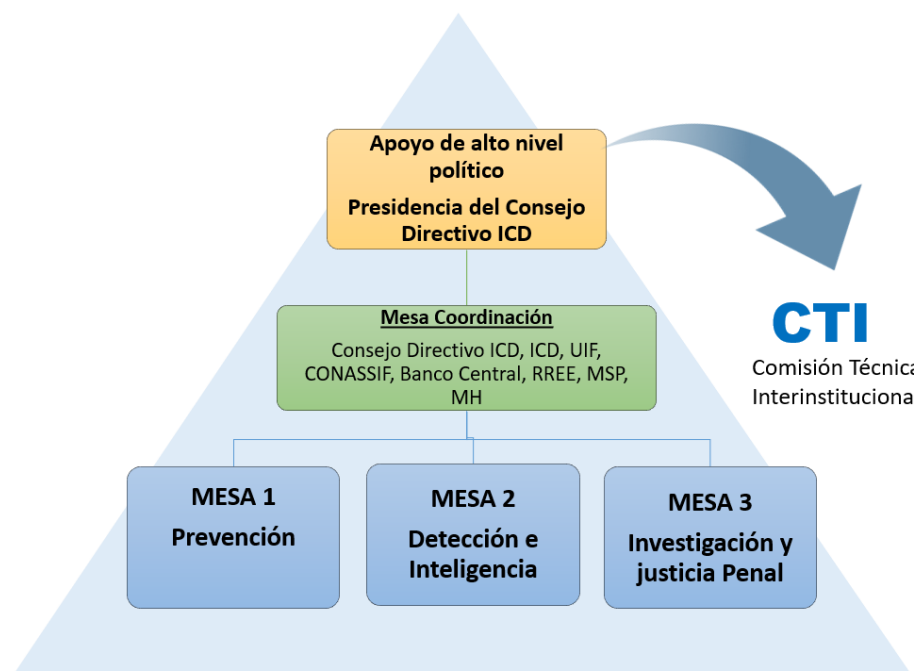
Apoyo de alto nivel político

Presidencia del Consejo Directivo ICD

CTI

Comisión Técnica Interinstitucional

Mesa Coordinación

Consejo Directivo ICD, ICD, UIF, CONASSIF, Banco Central, RREE, MSP, MH

MESA 1

Prevención

MESA 2

Detección e Inteligencia

MESA 3

Investigación y justicia Penal